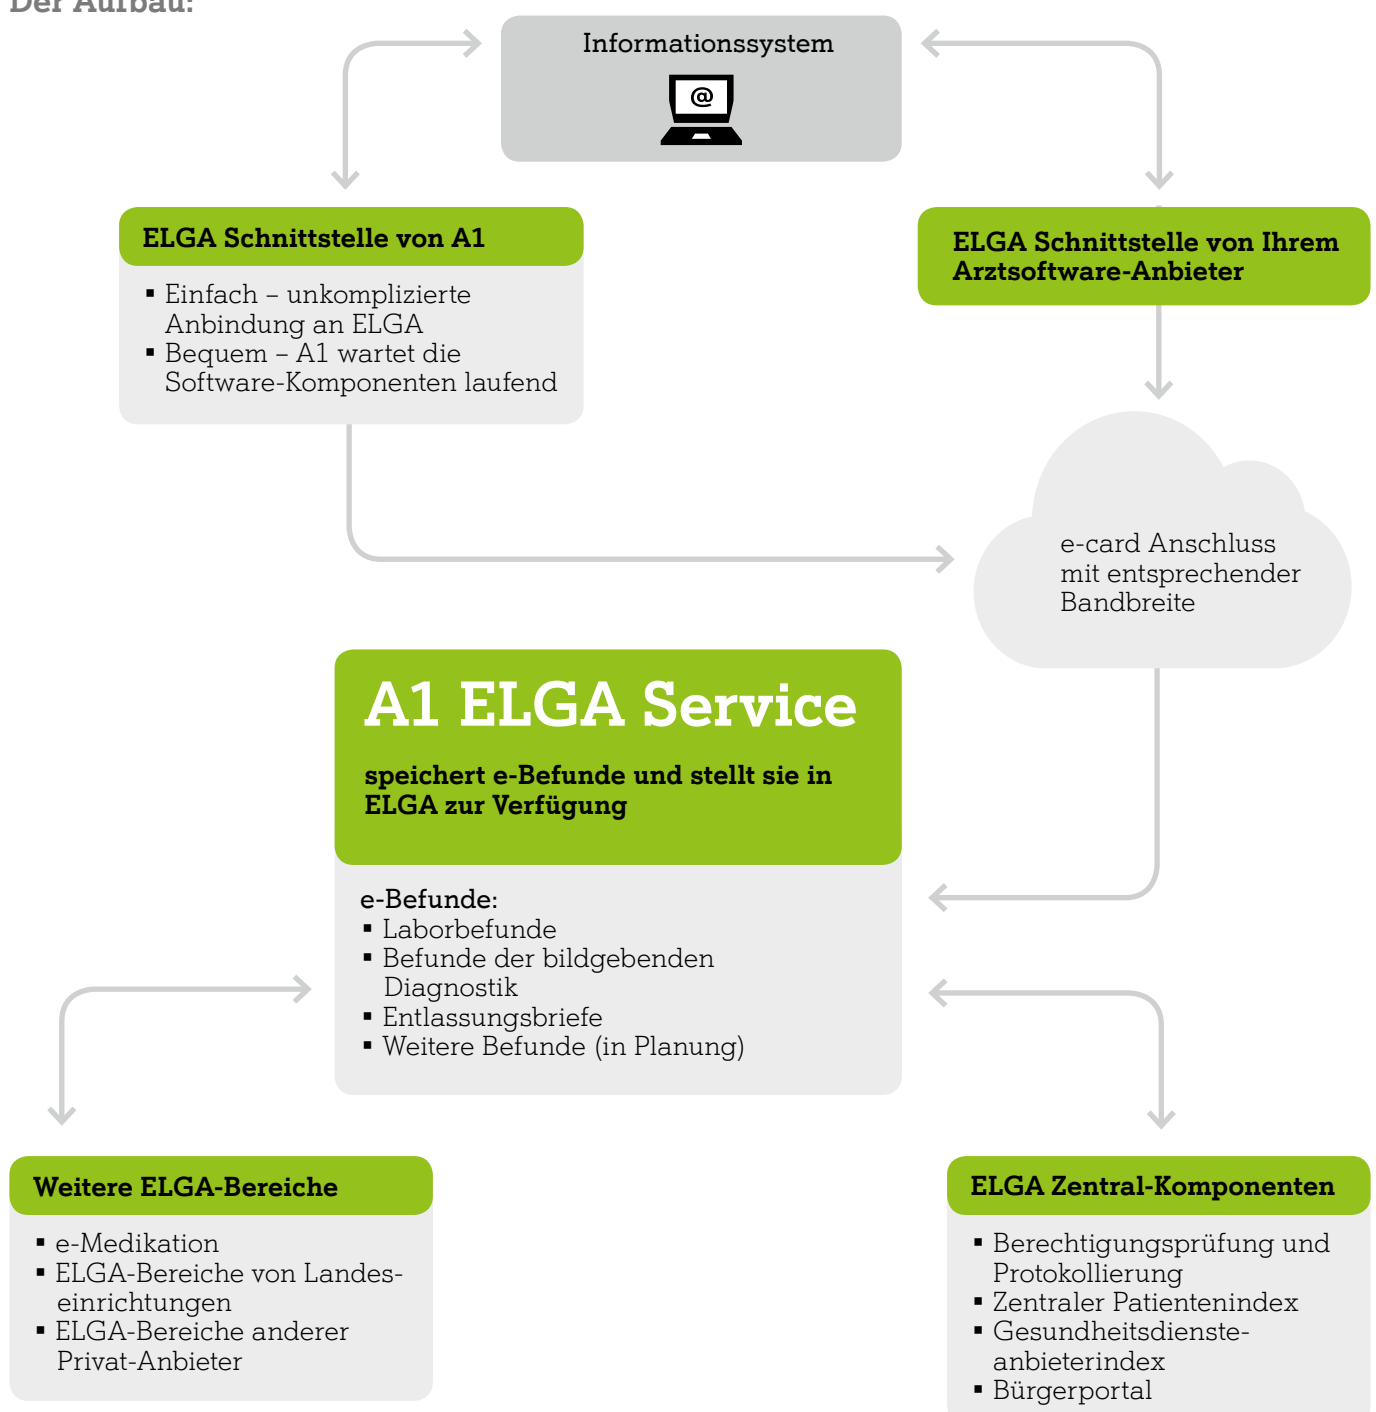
Der Aufbau:

Informationssystem

ELGA Schnittstelle von A1

- Einfach – unkomplizierte Anbindung an ELGA
- Bequem – A1 wartet die Software-Komponenten laufend

ELGA Schnittstelle von Ihrem Arztsoftware-Anbieter

e-card Anschluss mit entsprechender Bandbreite

A1 ELGA Service

speichert e-Befunde und stellt sie in ELGA zur Verfügung

e-Befunde:
- Laborbefunde
- Befunde der bildgebenden Diagnostik
- Entlassungsbriefe
- Weitere Befunde (in Planung)

Weitere ELGA-Bereiche

- e-Medikation
- ELGA-Bereiche von Landeseinrichtungen
- ELGA-Bereiche anderer Privat-Anbieter

ELGA Zentral-Komponenten

- Berechtigungsprüfung und Protokollierung
- Zentraler Patientenindex
- Gesundheitsdiensteanbieterindex
- Bürgerportal